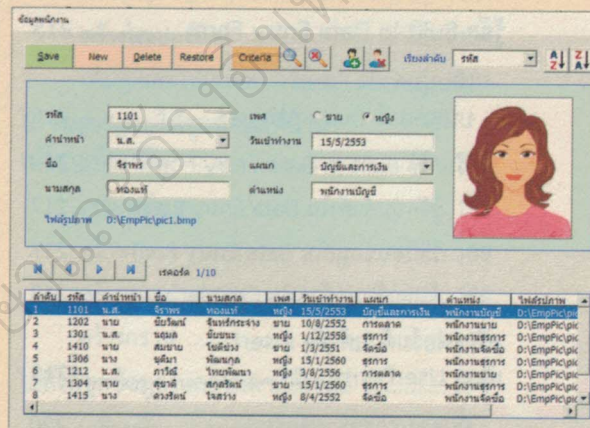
ข้อมูลพนักงาน

Save New Delete Restore Criteria

เรียงลำดับ รหัส

รหัส 1101

คำนำหน้า น.ส.

ชื่อ จีราพร

นามสกุล ทองแท้

เพศ ชาย หญิง

วันเข้าทำงาน 15/5/2553

แผนก บัญชีและการเงิน

ตำแหน่ง พนักงานบัญชี

ไฟล์รูปภาพ D:\EmpPic\pic1.bmp

เรคอร์ด 1/10

| ลำดับ | รหัส | คำนำหน้า | ชื่อ | นามสกุล | เพศ | วันเข้าทำงาน | แผนก | ตำแหน่ง | ไฟล์รูปภาพ |
|---|---|---|---|---|---|---|---|---|---|
| 1 | 1101 | น.ส. | จีราพร | ทองแท้ | หญิง | 15/5/2553 | บัญชีและการเงิน | พนักงานบัญชี | D:\EmpPic\pic |
| 2 | 1202 | นาย | ชัยวัฒน์ | จันทร์กระจ่าง | ชาย | 10/8/2552 | การตลาด | พนักงานขาย | D:\EmpPic\pic |
| 3 | 1301 | น.ส. | นฤมล | มีชนะ | หญิง | 1/12/2558 | ธุรการ | พนักงานธุรการ | D:\EmpPic\pic |
| 4 | 1410 | นาย | สมชาย | ใจตั้งมั่น | ชาย | 1/3/2551 | จัดซื้อ | พนักงานจัดซื้อ | D:\EmpPic\pic |
| 5 | 1306 | นาง | ชุติมา | พัฒนกุล | หญิง | 15/1/2560 | ธุรการ | พนักงานธุรการ | D:\EmpPic\pic |
| 6 | 1212 | น.ส. | การีย์ | ไทยพัฒนา | หญิง | 3/8/2556 | การตลาด | พนักงานขาย | D:\EmpPic\pic |
| 7 | 1304 | นาย | สุชาติ | สกุลรัตน์ | ชาย | 15/1/2560 | ธุรการ | พนักงานธุรการ | D:\EmpPic\pic |
| 8 | 1415 | นาง | ดวงรัตน์ | ใจสว่าง | หญิง | 8/4/2552 | จัดซื้อ | พนักงานจัดซื้อ | D:\EmpPic\pic |